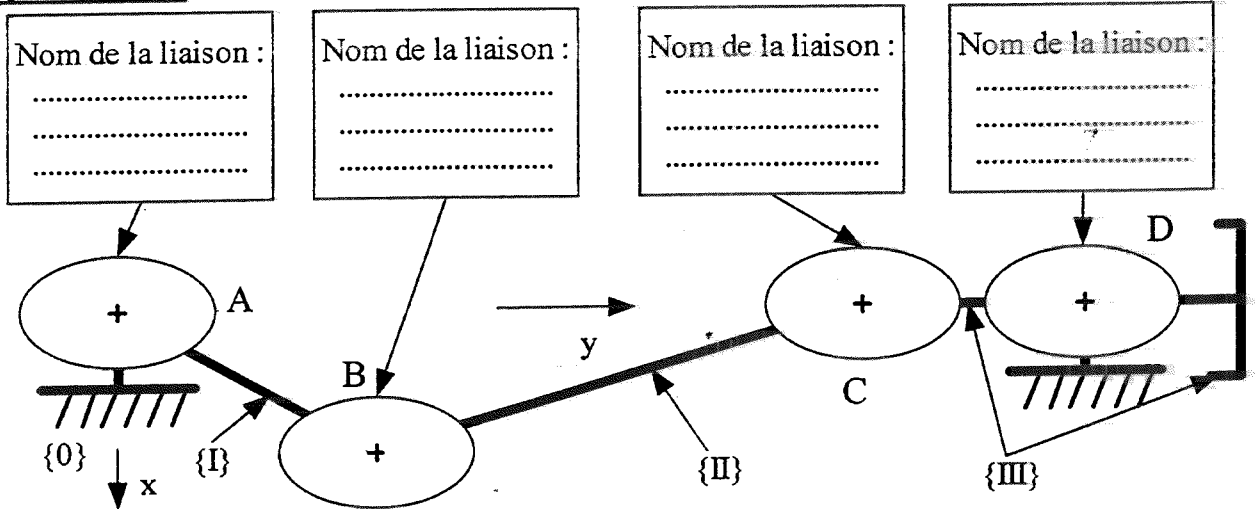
Nom de la liaison :
.........................
.........................
.........................

Nom de la liaison :
.........................
.........................
.........................

Nom de la liaison :
.........................
.........................
.........................

Nom de la liaison :
.........................
.........................
.........................

A
B
C
D
+
+
+
+
y
x
{0}
{I}
{II}
{III}